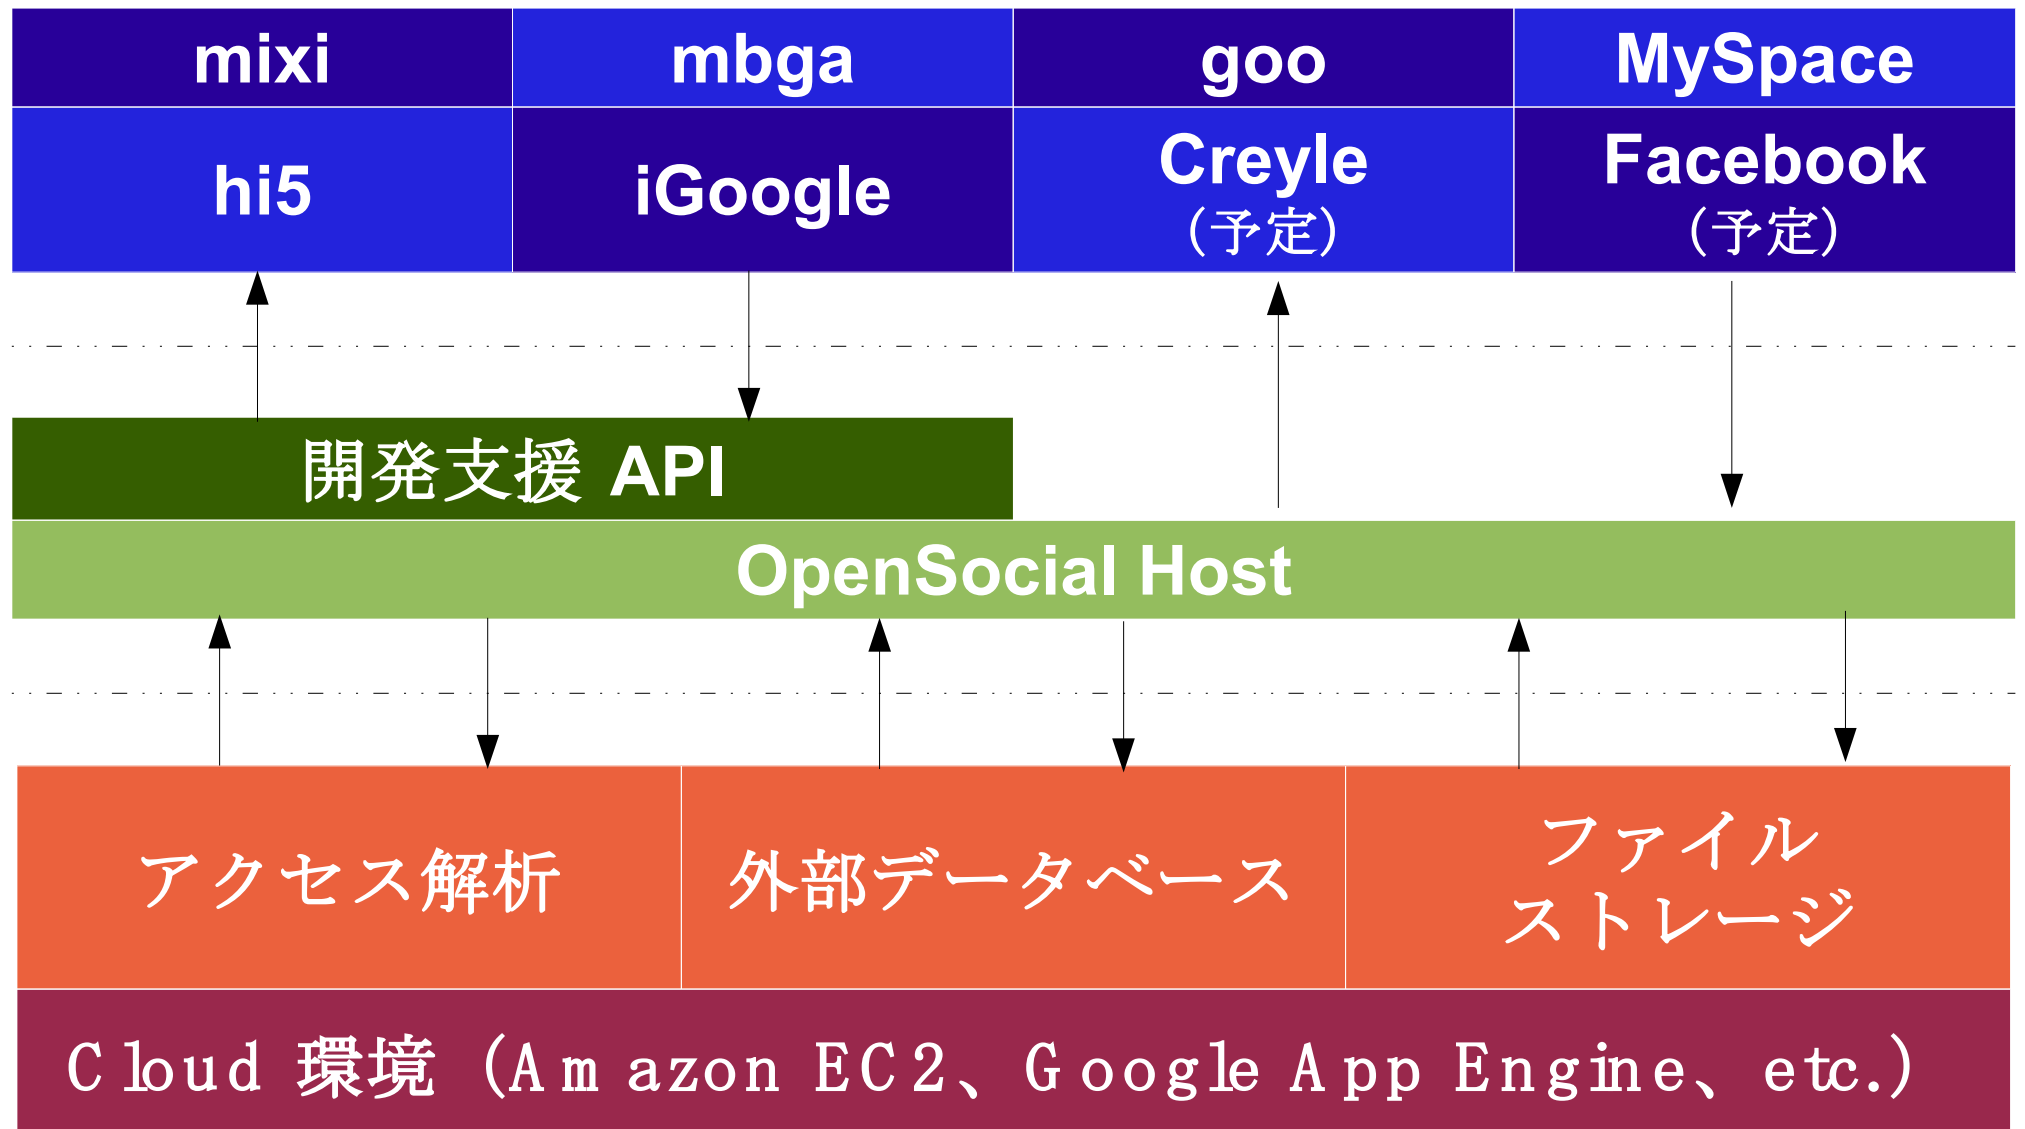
mixi

mbga

goo

MySpace

hi5

iGoogle

Creyle
（予定）

Facebook
（予定）

開発支援 API

OpenSocial Host

アクセス解析

外部データベース

ファイル
ストレージ

Cloud 環境（Amazon EC2、Google App Engine、etc.）